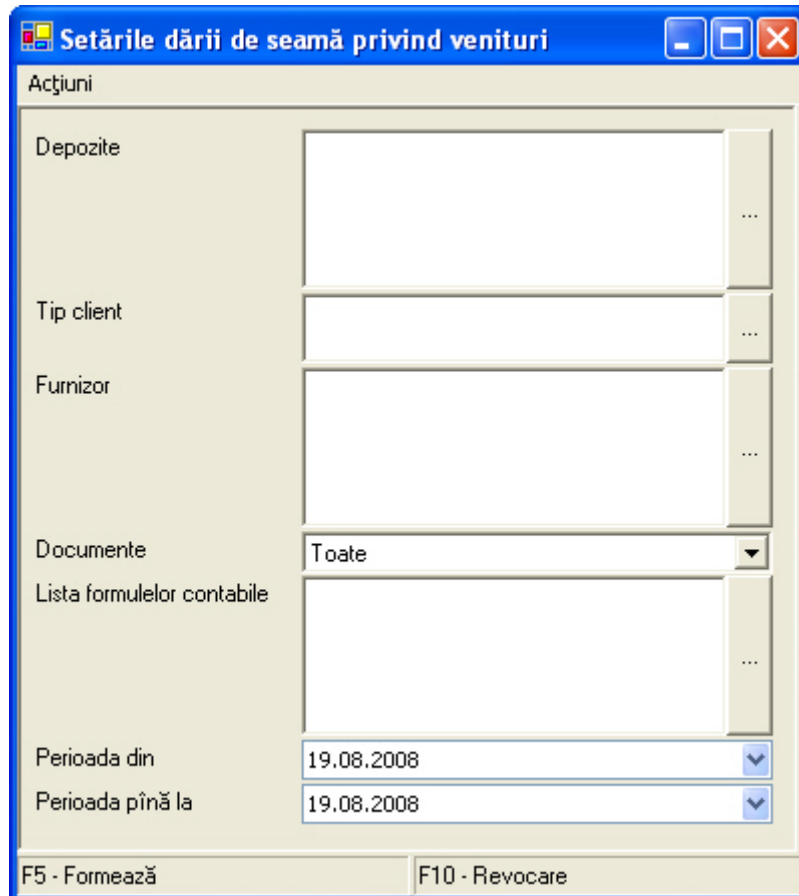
Setările dării de seamă privind venituri

Acţiuni

Depozite
...

Tip client
...

Furnizor
...

Documente
Toate

Lista formulelor contabile
...

Perioada din
19.08.2008

Perioada pînă la
19.08.2008

F5 - Formează

F10 - Revocare